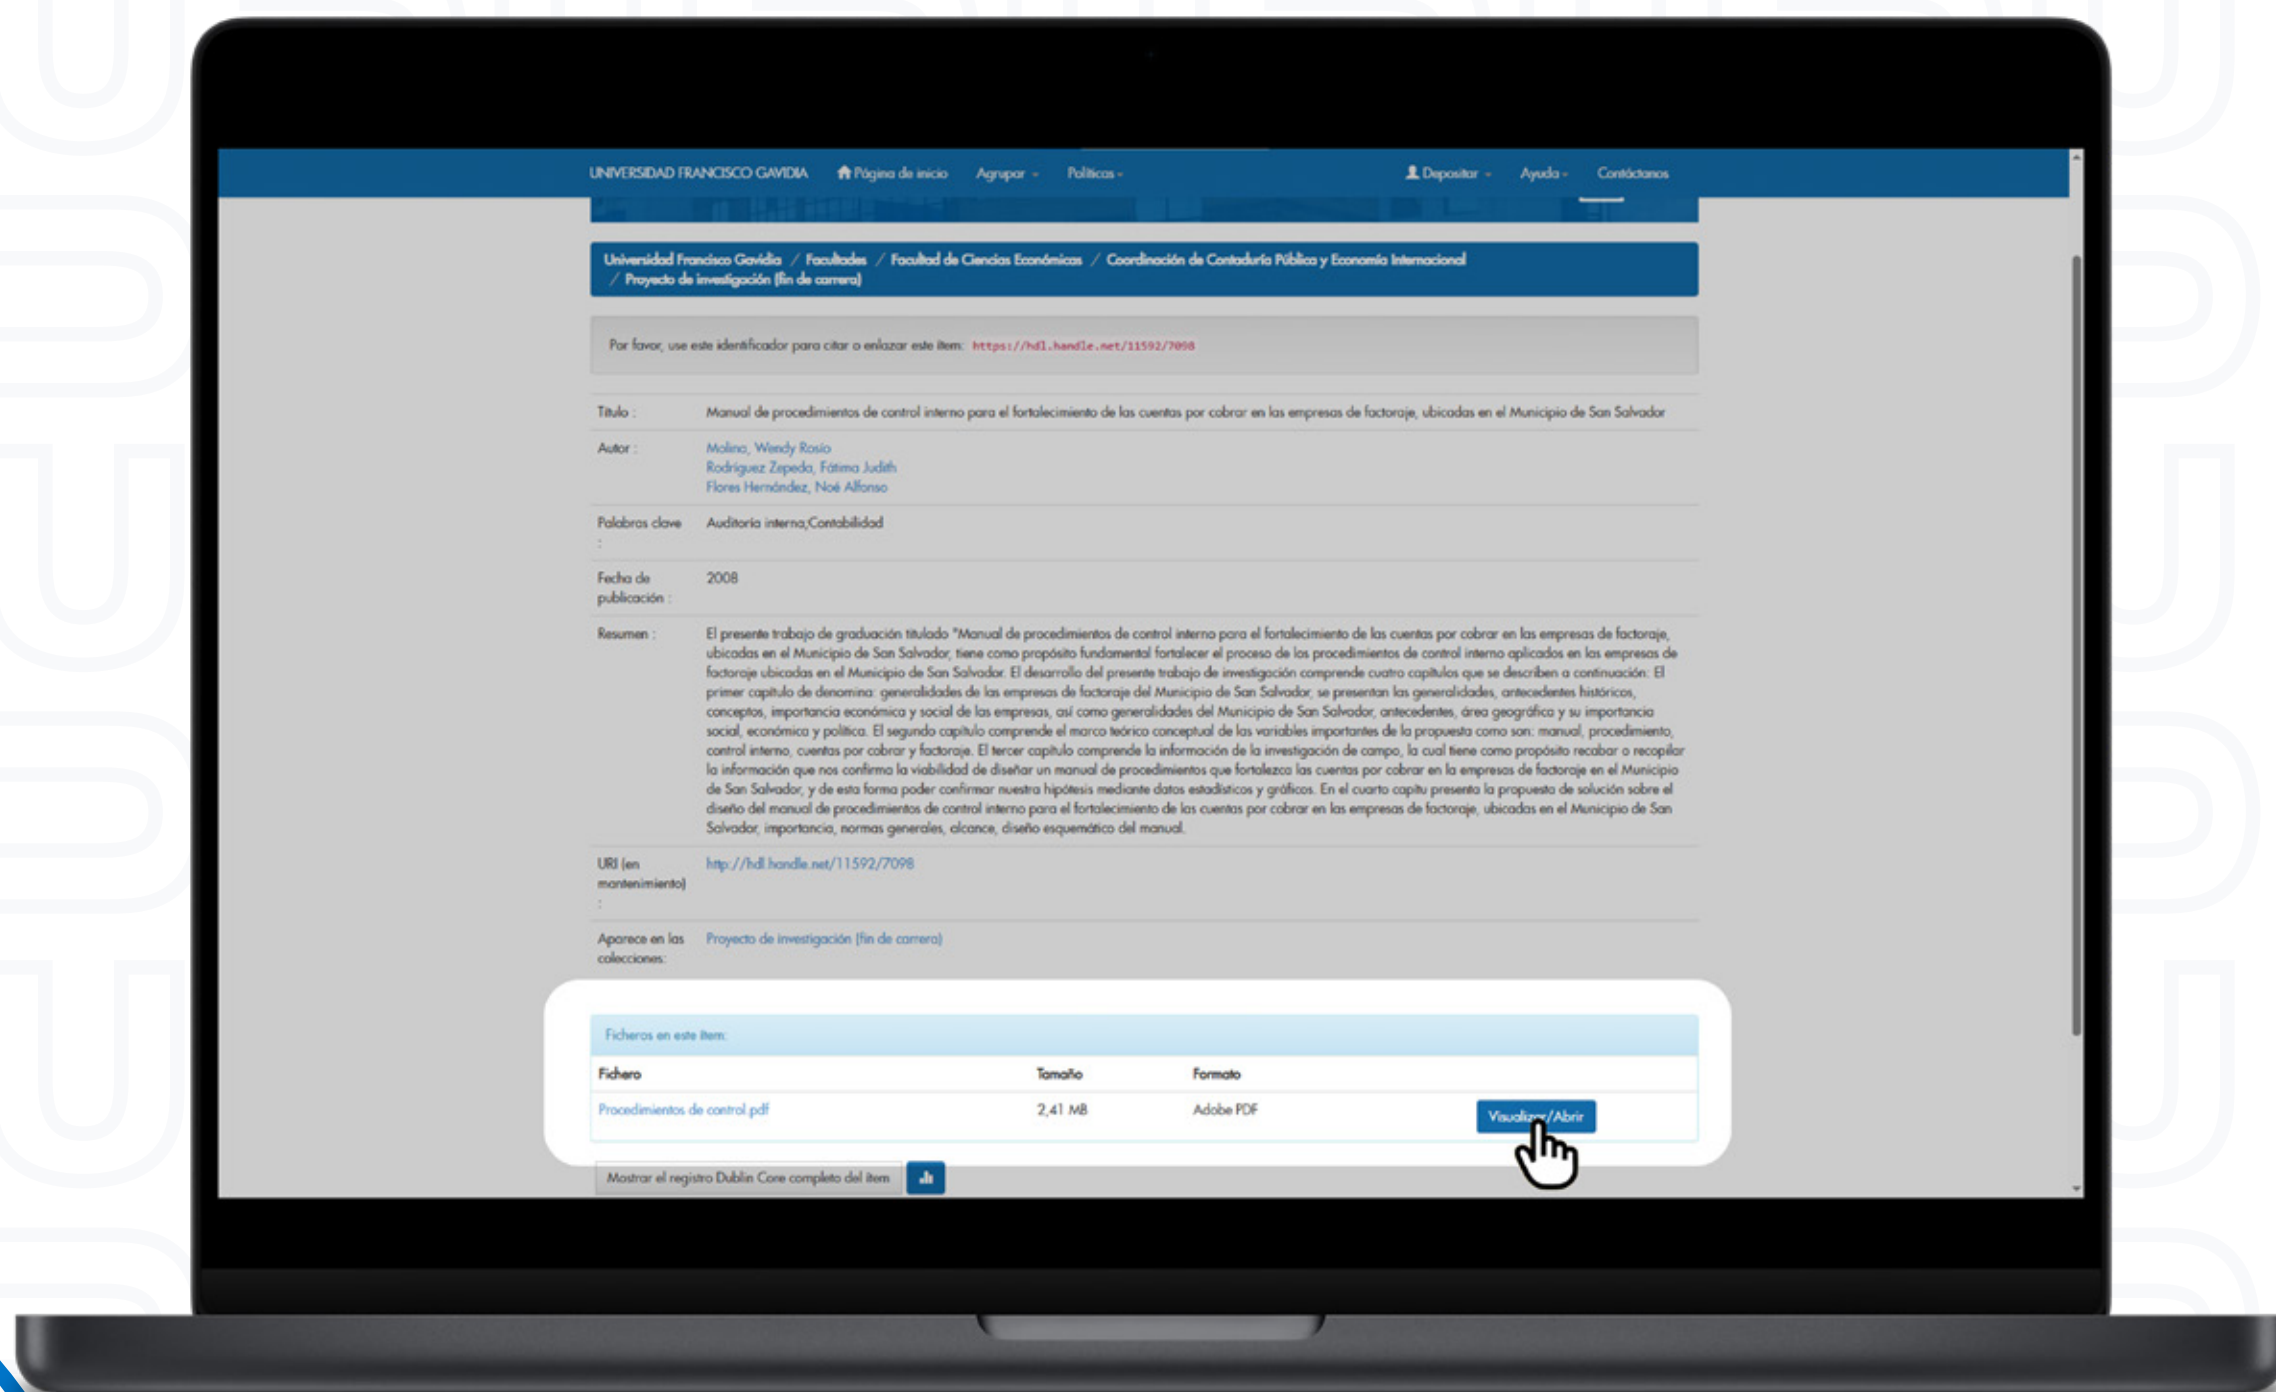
UNIVERSIDAD FRANCISCO GAVIDIA Página de inicio Agrupar Políticas Depositar Ayuda Contáctanos

Universidad Francisco Gavidia / Facultades / Facultad de Ciencias Económicas / Coordinación de Contaduría Pública y Economía Internacional / Proyecto de investigación (fin de carrera)

Por favor, use este identificador para citar o enlazar este ítem: https://hdl.handle.net/11592/7098

| | |
|---|---|
| Título : | Manual de procedimientos de control interno para el fortalecimiento de las cuentas por cobrar en las empresas de factoraje, ubicadas en el Municipio de San Salvador |
| Autor : | Molina, Wendy Rosio<br>Rodriguez Zepeda, Fátima Judith<br>Flores Hernández, Noé Alfonso |
| Palabras clave : | Auditoria interna;Contabilidad |
| Fecha de publicación : | 2008 |
| Resumen : | El presente trabajo de graduación titulado "Manual de procedimientos de control interno para el fortalecimiento de las cuentas por cobrar en las empresas de factoraje, ubicadas en el Municipio de San Salvador, tiene como propósito fundamental fortalecer el proceso de los procedimientos de control interno aplicados en las empresas de factoraje ubicadas en el Municipio de San Salvador. El desarrollo del presente trabajo de investigación comprende cuatro capítulos que se describen a continuación: El primer capítulo de denomina: generalidades de las empresas de factoraje del Municipio de San Salvador, se presentan las generalidades, antecedentes históricos, conceptos, importancia económica y social de las empresas, así como generalidades del Municipio de San Salvador, antecedentes, área geográfica y su importancia social, económica y política. El segundo capítulo comprende el marco teórico conceptual de las variables importantes de la propuesta como son: manual, procedimiento, control interno, cuentas por cobrar y factoraje. El tercer capítulo comprende la información de la investigación de campo, la cual tiene como propósito recabar o recopilar la información que nos confirma la viabilidad de diseñar un manual de procedimientos que fortalezca las cuentas por cobrar en la empresas de factoraje en el Municipio de San Salvador, y de esta forma poder confirmar nuestra hipótesis mediante datos estadísticos y gráficos. En el cuarto capitu presenta la propuesta de solución sobre el diseño del manual de procedimientos de control interno para el fortalecimiento de las cuentas por cobrar en las empresas de factoraje, ubicadas en el Municipio de San Salvador, importancia, normas generales, alcance, diseño esquemático del manual. |
| URI (en mantenimiento) : | http://hdl.handle.net/11592/7098 |
| Aparece en las colecciones: | Proyecto de investigación (fin de carrera) |

Ficheros en este ítem:

| Fichero | Tamaño | Formato | |
|---|---|---|---|
| Procedimientos de control.pdf | 2,41 MB | Adobe PDF | Visualizar/Abrir |

Mostrar el registro Dublin Core completo del ítem